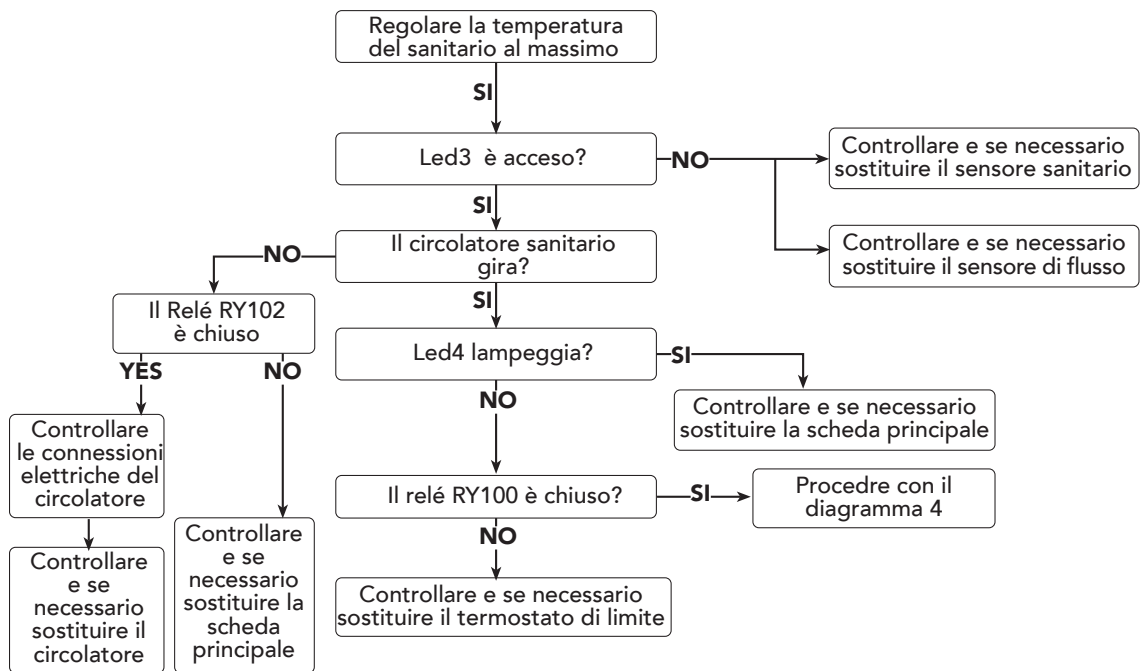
Regolare la temperatura del sanitario al massimo

SI

Led3 è acceso?

NO

Controllare e se necessario sostituire il sensore sanitario

Controllare e se necessario sostituire il sensore di flusso

SI

Il circolatore sanitario gira?

NO

Il Relé RY102 è chiuso

YES

Controllare le connessioni elettriche del circolatore

Controllare e se necessario sostituire il circolatore

NO

Controllare e se necessario sostituire la scheda principale

SI

Led4 lampeggia?

SI

Controllare e se necessario sostituire la scheda principale

NO

Il relé RY100 è chiuso?

SI

Procedre con il diagramma 4

NO

Controllare e se necessario sostituire il termostato di limite